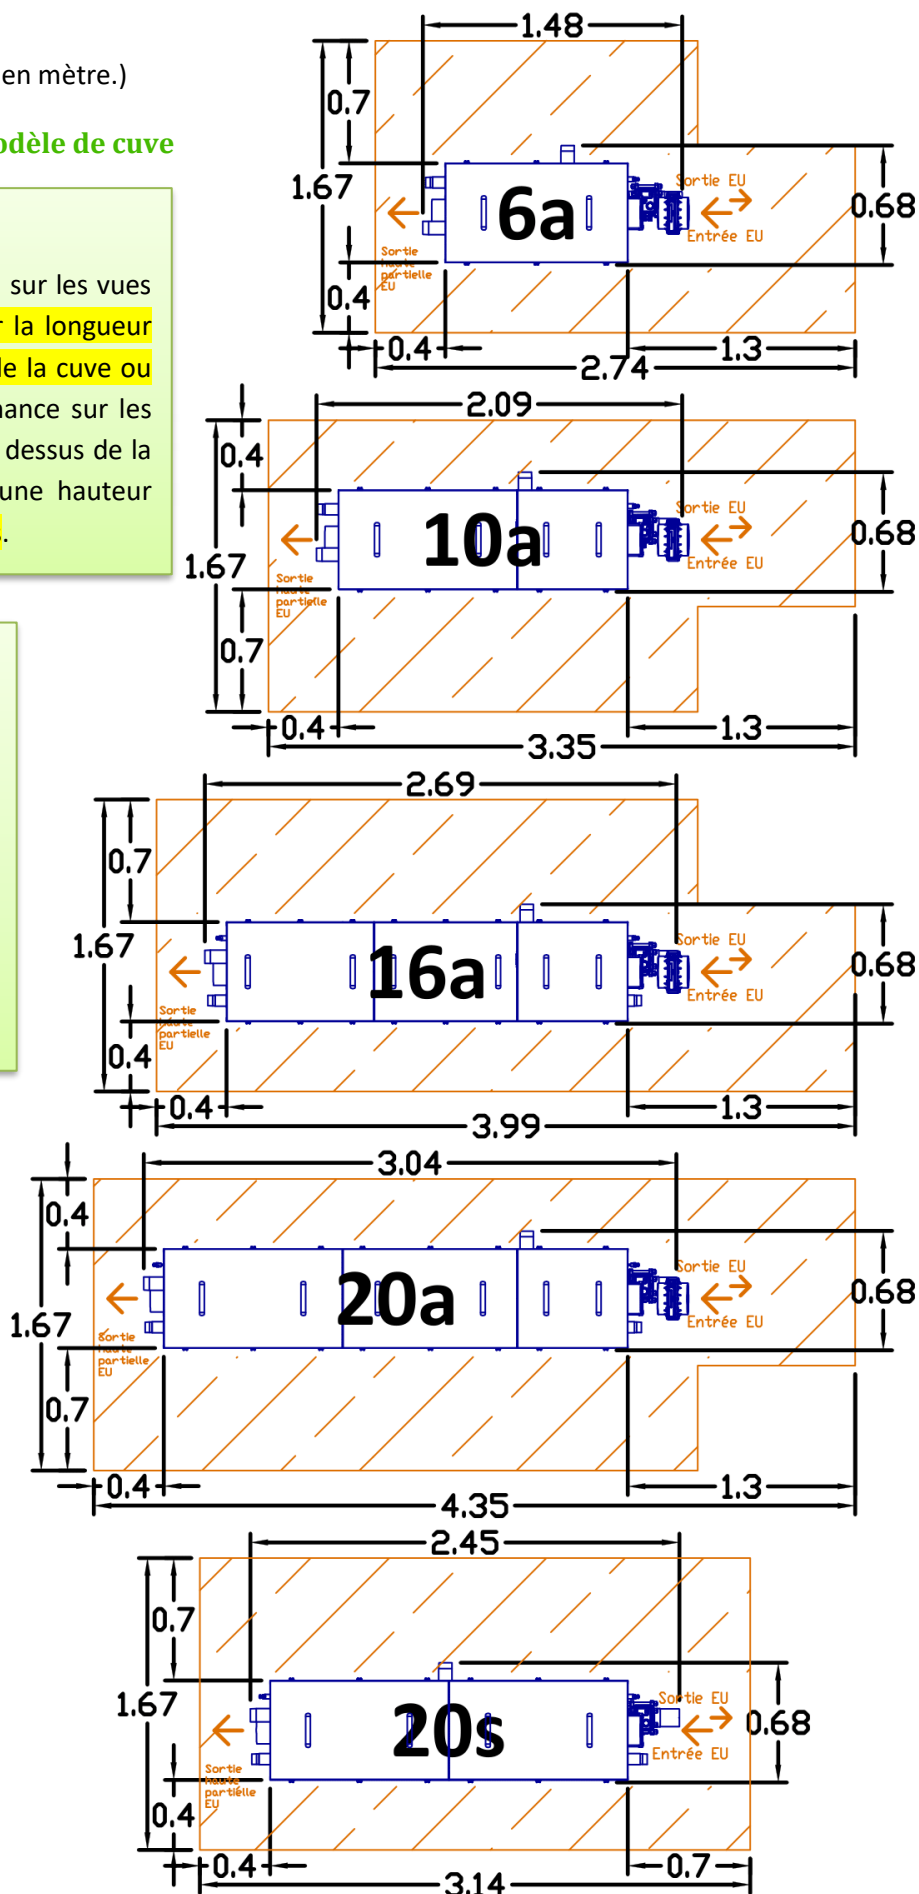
en mètre.)

odèle de cuve

sur les vues
la longueur
le la cuve ou
nance sur les
dessus de la
une hauteur
.

1.48
0.7
1.67
0.4
6a
Sortie EU
Entrée EU
Sortie haute partielle EU
0.68
0.4
2.74
1.3

2.09
0.4
1.67
0.7
10a
Sortie EU
Entrée EU
Sortie haute partielle EU
0.68
0.4
3.35
1.3

2.69
0.7
1.67
0.4
16a
Sortie EU
Entrée EU
Sortie haute partielle EU
0.68
0.4
3.99
1.3

3.04
0.4
1.67
0.7
20a
Sortie EU
Entrée EU
Sortie haute partielle EU
0.68
0.4
4.35
1.3

2.45
0.7
1.67
0.4
20s
Sortie EU
Entrée EU
Sortie haute partielle EU
0.68
0.4
3.14
0.7